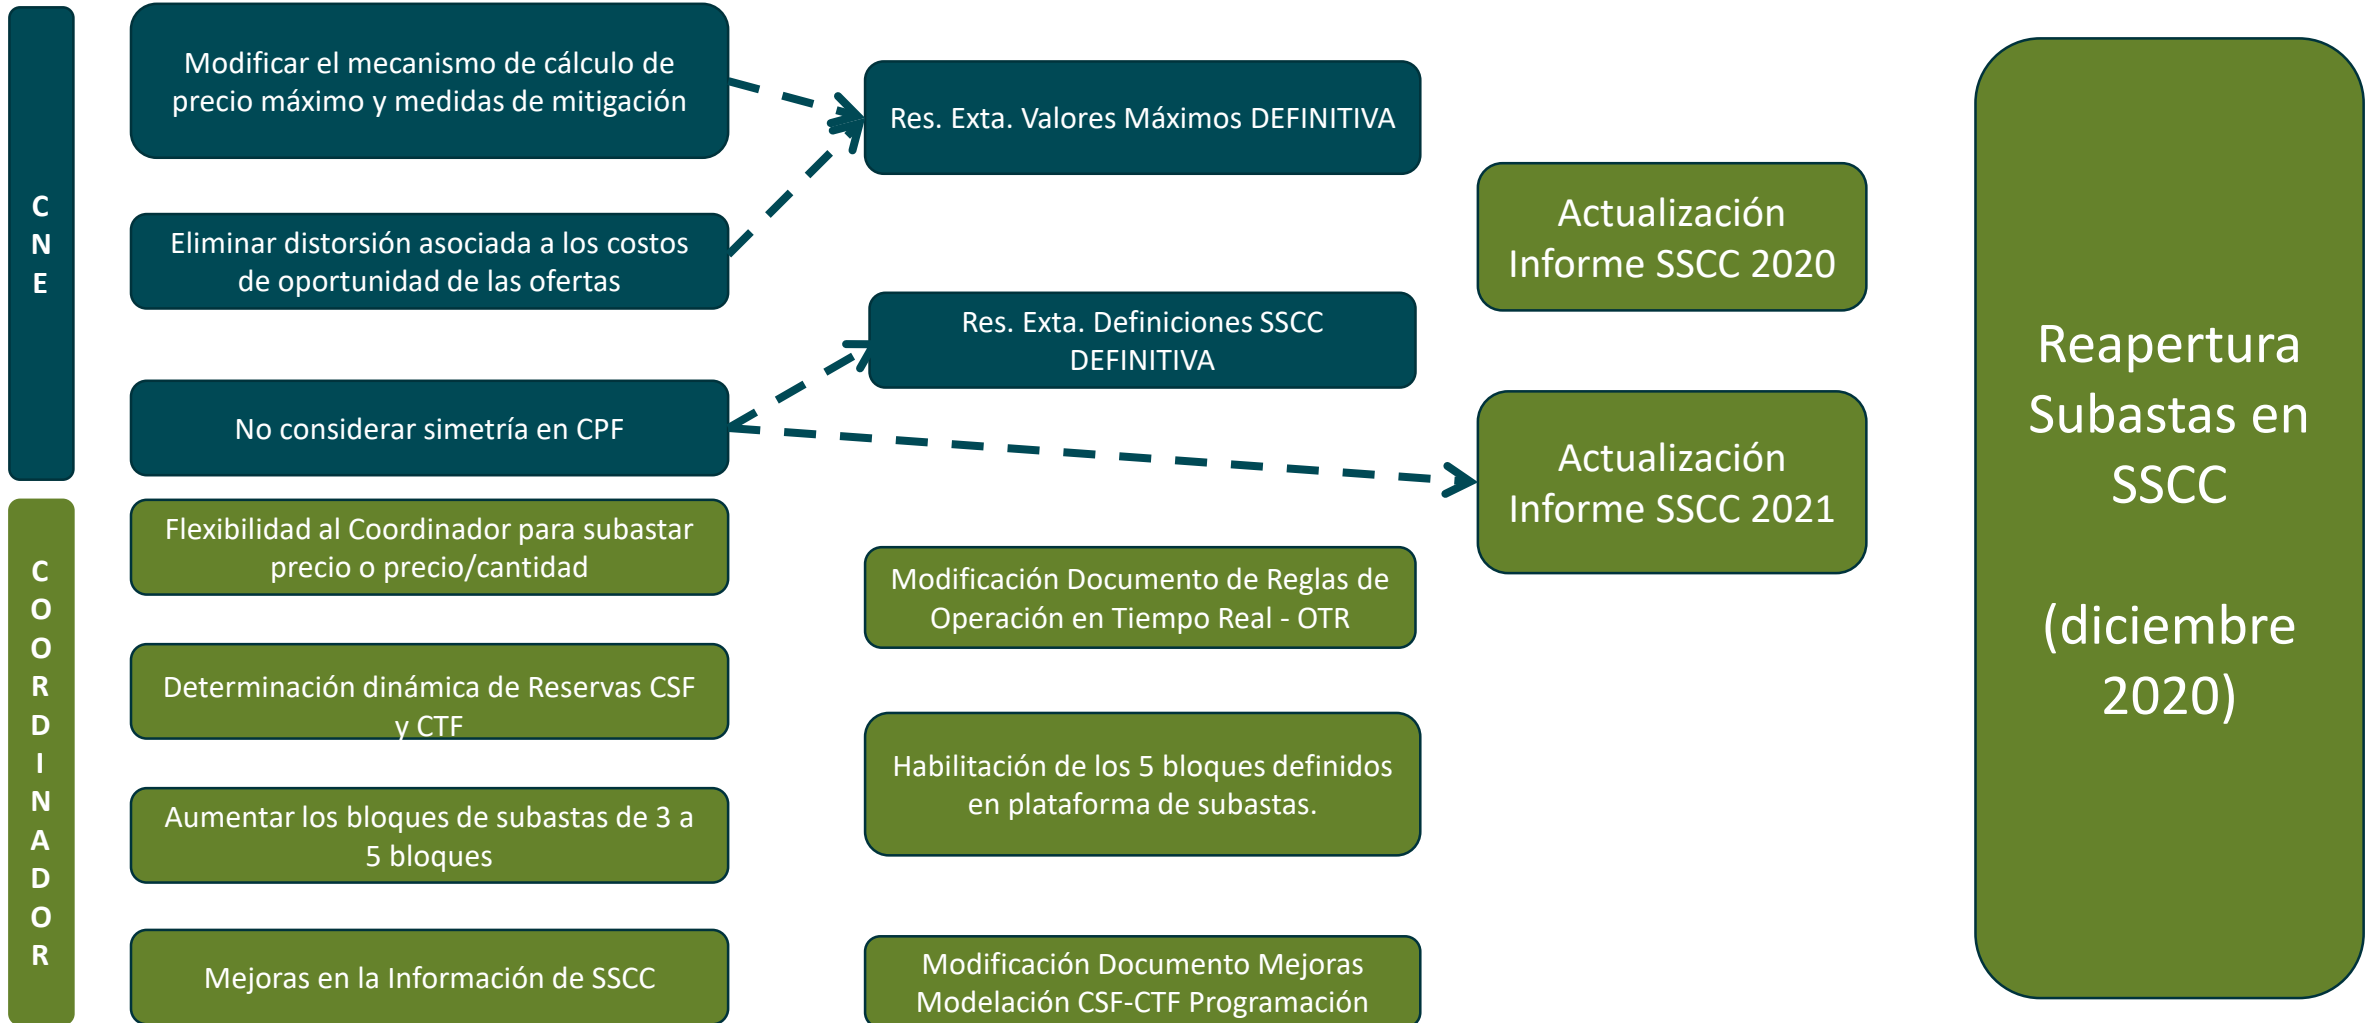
CNE

Modificar el mecanismo de cálculo de precio máximo y medidas de mitigación

Eliminar distorsión asociada a los costos de oportunidad de las ofertas

No considerar simetría en CPF

Res. Exta. Valores Máximos DEFINITIVA

Res. Exta. Definiciones SSCC DEFINITIVA

Actualización Informe SSCC 2020

Actualización Informe SSCC 2021

Reapertura Subastas en SSCC

(diciembre 2020)

COORDINADOR

Flexibilidad al Coordinador para subastar precio o precio/cantidad

Determinación dinámica de Reservas CSF y CTF

Aumentar los bloques de subastas de 3 a 5 bloques

Mejoras en la Información de SSCC

Modificación Documento de Reglas de Operación en Tiempo Real - OTR

Habilitación de los 5 bloques definidos en plataforma de subastas.

Modificación Documento Mejoras Modelación CSF-CTF Programación